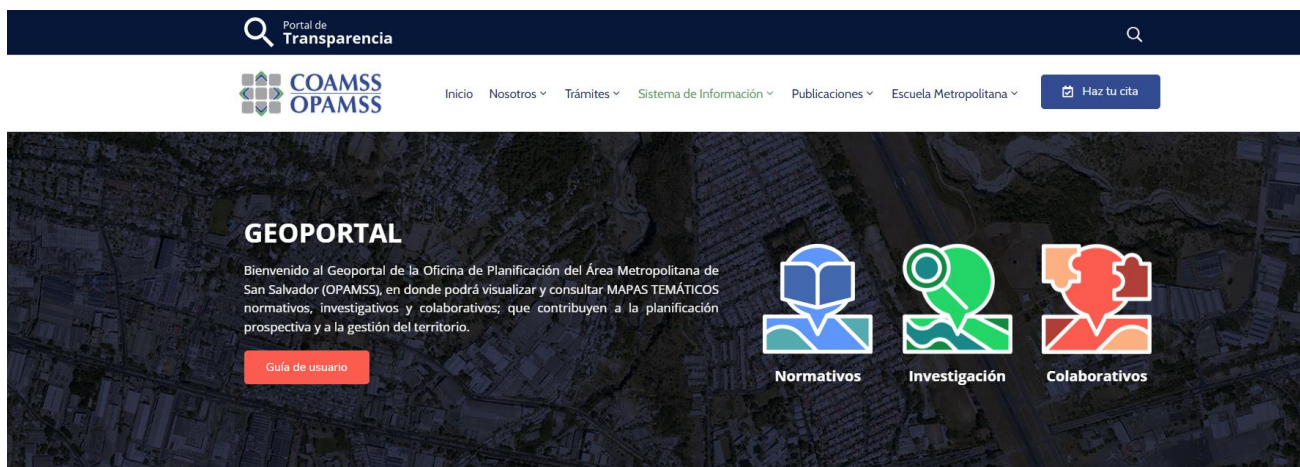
Portal de Transparencia

COAMSS OPAMSS

Inicio Nosotros Trámites Sistema de Información Publicaciones Escuela Metropolitana Haz tu cita

GEOPORTAL

Bienvenido al Geoportal de la Oficina de Planificación del Área Metropolitana de San Salvador (OPAMSS), en donde podrá visualizar y consultar MAPAS TEMÁTICOS normativos, investigativos y colaborativos; que contribuyen a la planificación prospectiva y a la gestión del territorio.

Guía de usuario

Normativos Investigación Colaborativos